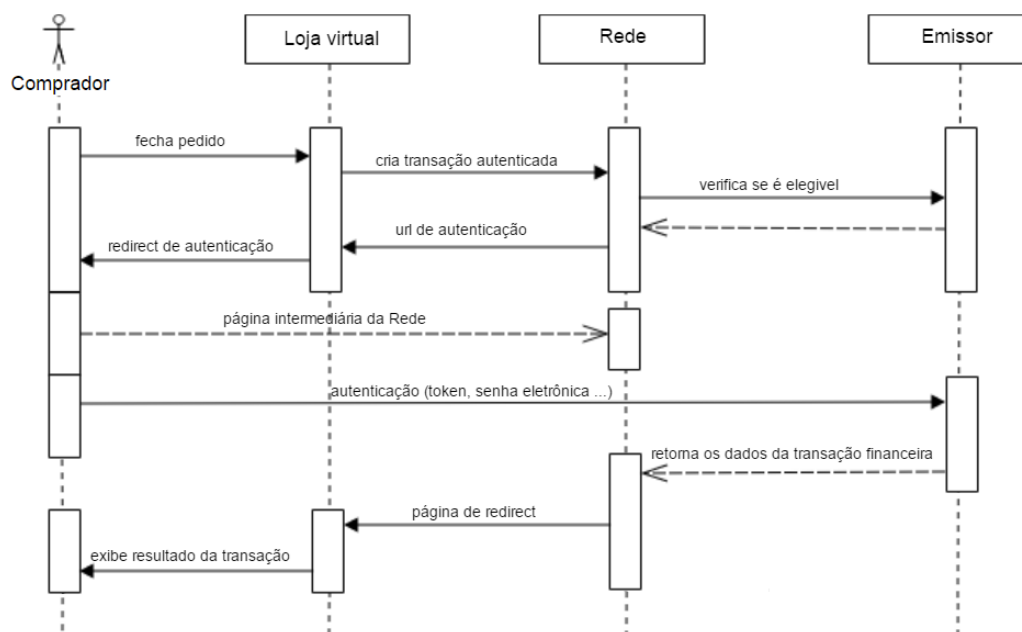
Comprador

Loja virtual

Rede

Emissor

fecha pedido

cria transação autenticada

verifica se é elegivel

url de autenticação

redirect de autenticação

página intermediária da Rede

autenticação (token, senha eletrônica ...)

retorna os dados da transação financeira

página de redirect

exibe resultado da transação